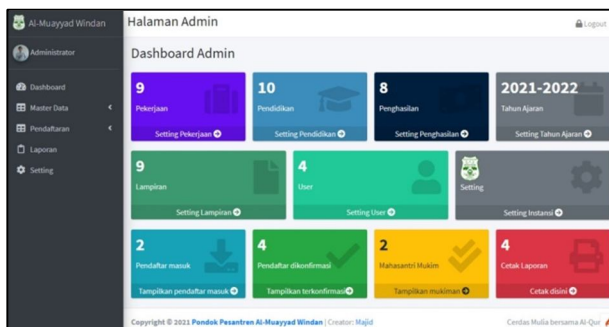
Al-Muayyad Windan

Halaman Admin

Logout

Administrator

Dashboard

Master Data

Pendaftaran

Laporan

Setting

Dashboard Admin

9
Pekerjaan
Setting Pekerjaan

10
Pendidikan
Setting Pendidikan

8
Penghasilan
Setting Penghasilan

2021-2022
Tahun Ajaran
Setting Tahun Ajaran

9
Lampiran
Setting Lampiran

4
User
Setting User

Setting
Setting Instansi

2
Pendaftar masuk
Tampilkan pendaftar masuk

4
Pendaftar dikonfirmasi
Tampilkan terkonfirmasi

2
Mahasantri Mukim
Tampilkan mukiman

4
Cetak Laporan
Cetak disini

Copyright © 2021 Pondok Pesantren Al-Muayyad Windan | Creator: Majid

Cerdas Mulia bersama Al-Qur